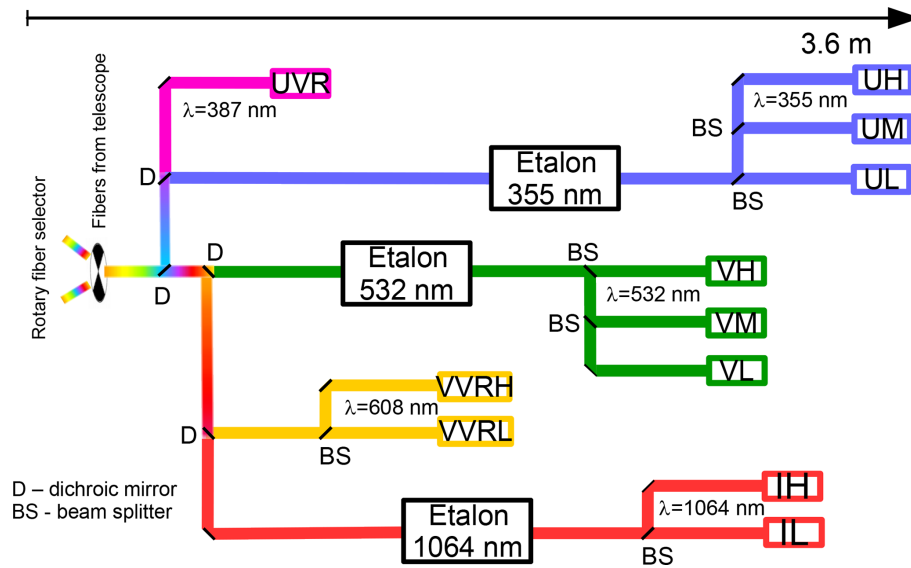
3.6 m

UVR
λ=387 nm
D
Fibers from telescope
Rotary fiber selector
D
D
Etalon
355 nm
UH
λ=355 nm
BS
UM
BS
UL
Etalon
532 nm
BS
VH
λ=532 nm
BS
VM
VL
VVRH
λ=608 nm
D
VVRL
BS
D – dichroic mirror
BS - beam splitter
Etalon
1064 nm
IH
λ=1064 nm
IL
BS